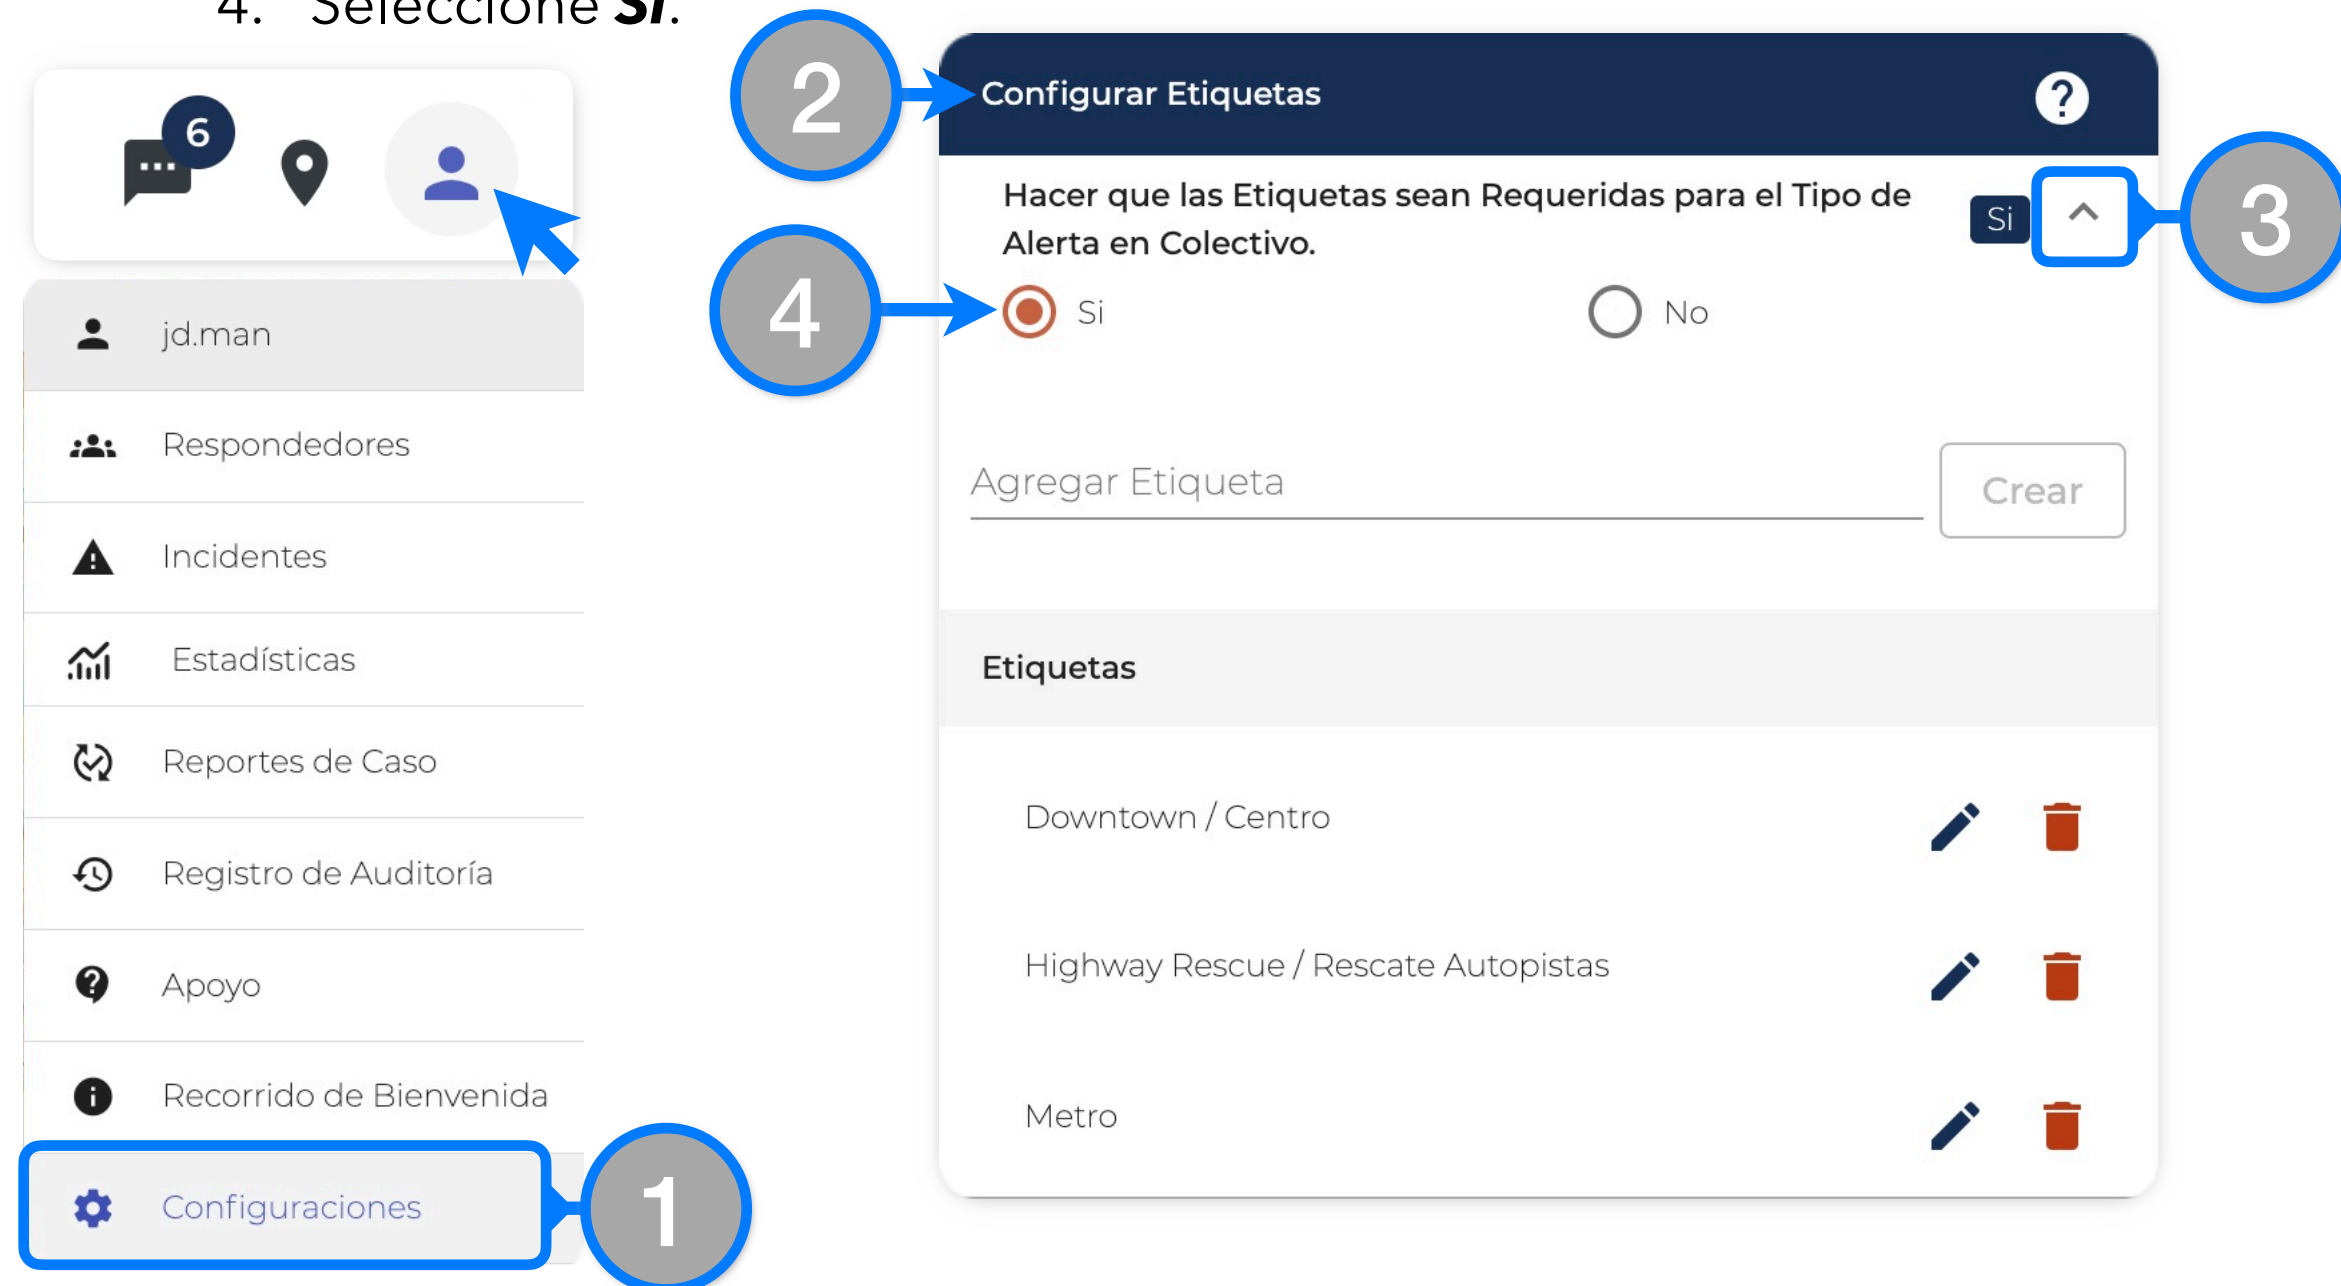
4. Seleccione ***Si***.

6

jd.man

Respondedores

Incidentes

Estadísticas

Reportes de Caso

Registro de Auditoría

Apoyo

Recorrido de Bienvenida

Configuraciones

1

2

Configurar Etiquetas

?

Hacer que las Etiquetas sean Requeridas para el Tipo de Alerta en Colectivo.

Si

3

4

Si

No

Agregar Etiqueta

Crear

Etiquetas

Downtown / Centro

Highway Rescue / Rescate Autopistas

Metro